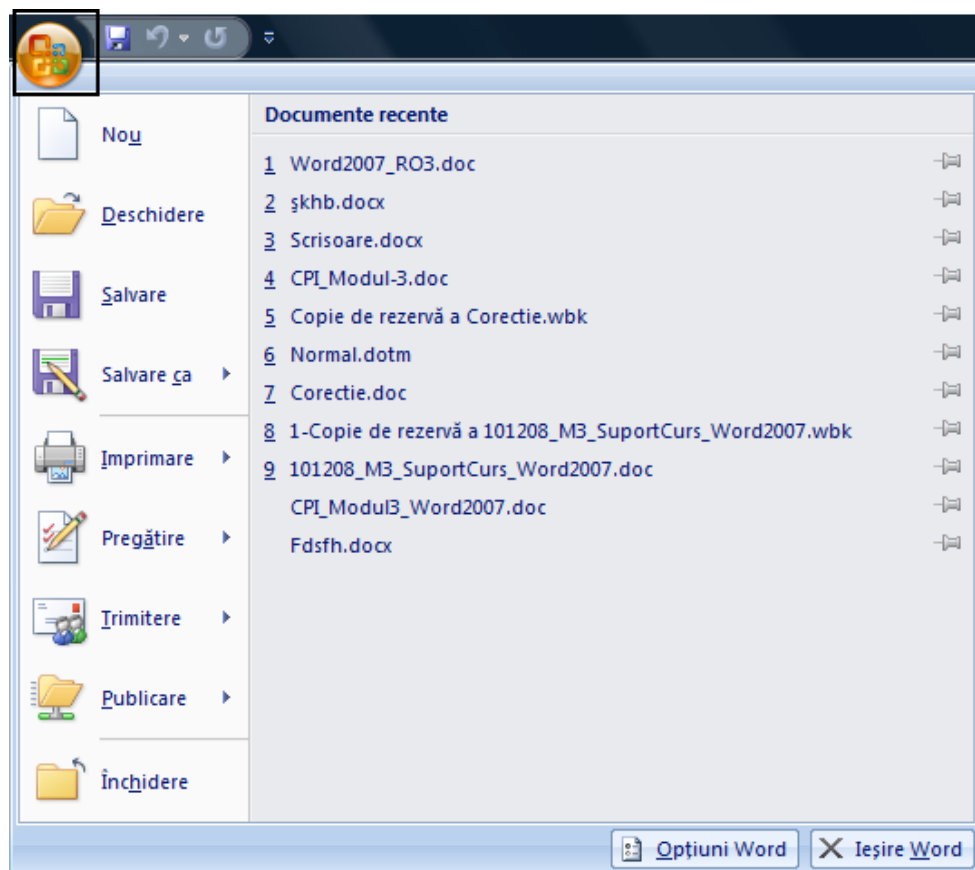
Nou

Deschidere

Salvare

Salvare ca

Imprimare

Pregătire

Trimitere

Publicare

Închidere

Documente recente

1 Word2007_RO3.doc
2 şkhb.docx
3 Scrisoare.docx
4 CPI_Modul-3.doc
5 Copie de rezervă a Corectie.wbk
6 Normal.dotm
7 Corectie.doc
8 1-Copie de rezervă a 101208_M3_SuportCurs_Word2007.wbk
9 101208_M3_SuportCurs_Word2007.doc
CPI_Modul3_Word2007.doc
Fdsfh.docx

Opțiuni Word
Ieşire Word